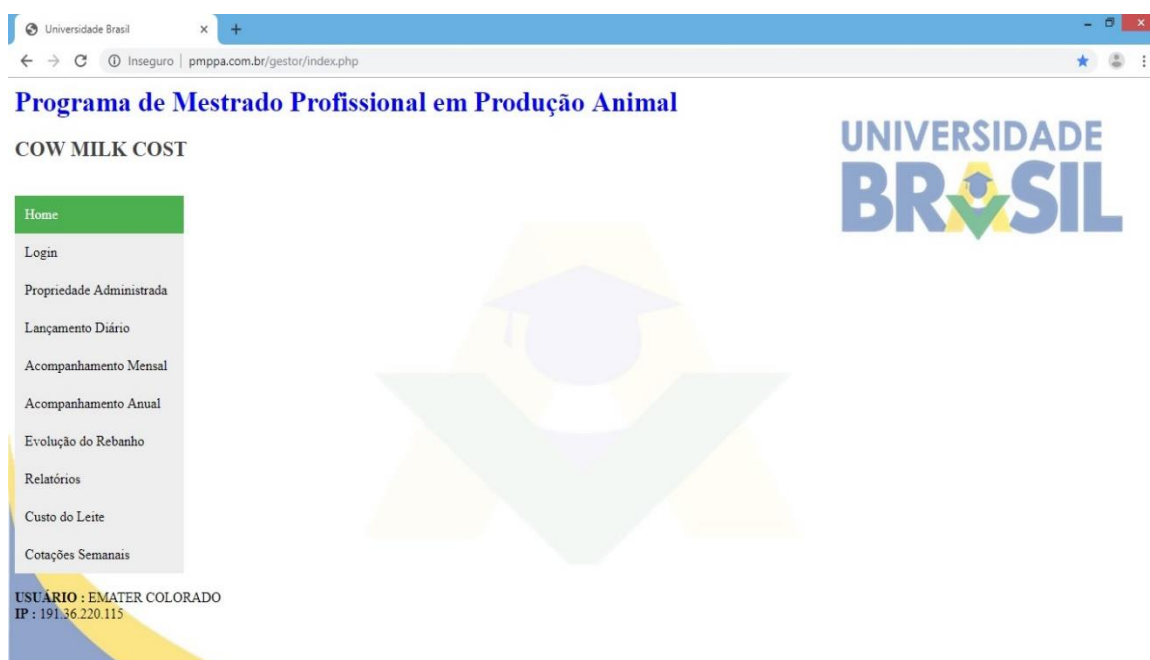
Universidade Brasil

Inseguro | pmppa.com.br/gestor/index.php

Programa de Mestrado Profissional em Produção Animal

COW MILK COST

UNIVERSIDADE BRASIL

Home

Login

Propriedade Administrada

Lançamento Diário

Acompanhamento Mensal

Acompanhamento Anual

Evolução do Rebanho

Relatórios

Custo do Leite

Cotações Semanais

USUÁRIO : EMATER COLORADO
IP : 191.36.220.115